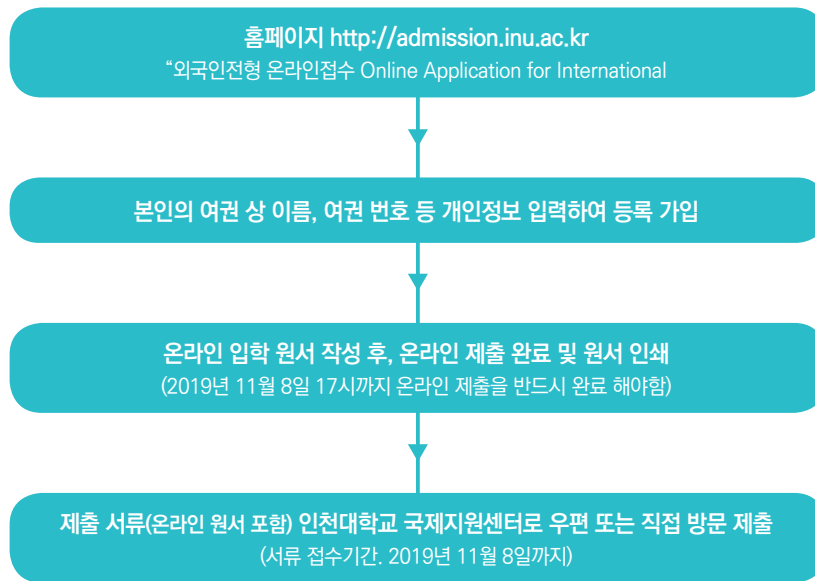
홈페이지 http://admission.inu.ac.kr
“외국인전형 온라인접수 Online Application for International

본인의 여권 상 이름, 여권 번호 등 개인정보 입력하여 등록 가입

온라인 입학 원서 작성 후, 온라인 제출 완료 및 원서 인쇄
(2019년 11월 8일 17시까지 온라인 제출을 반드시 완료 해야함)

제출 서류(온라인 원서 포함) 인천대학교 국제지원센터로 우편 또는 직접 방문 제출
(서류 접수기간. 2019년 11월 8일까지)